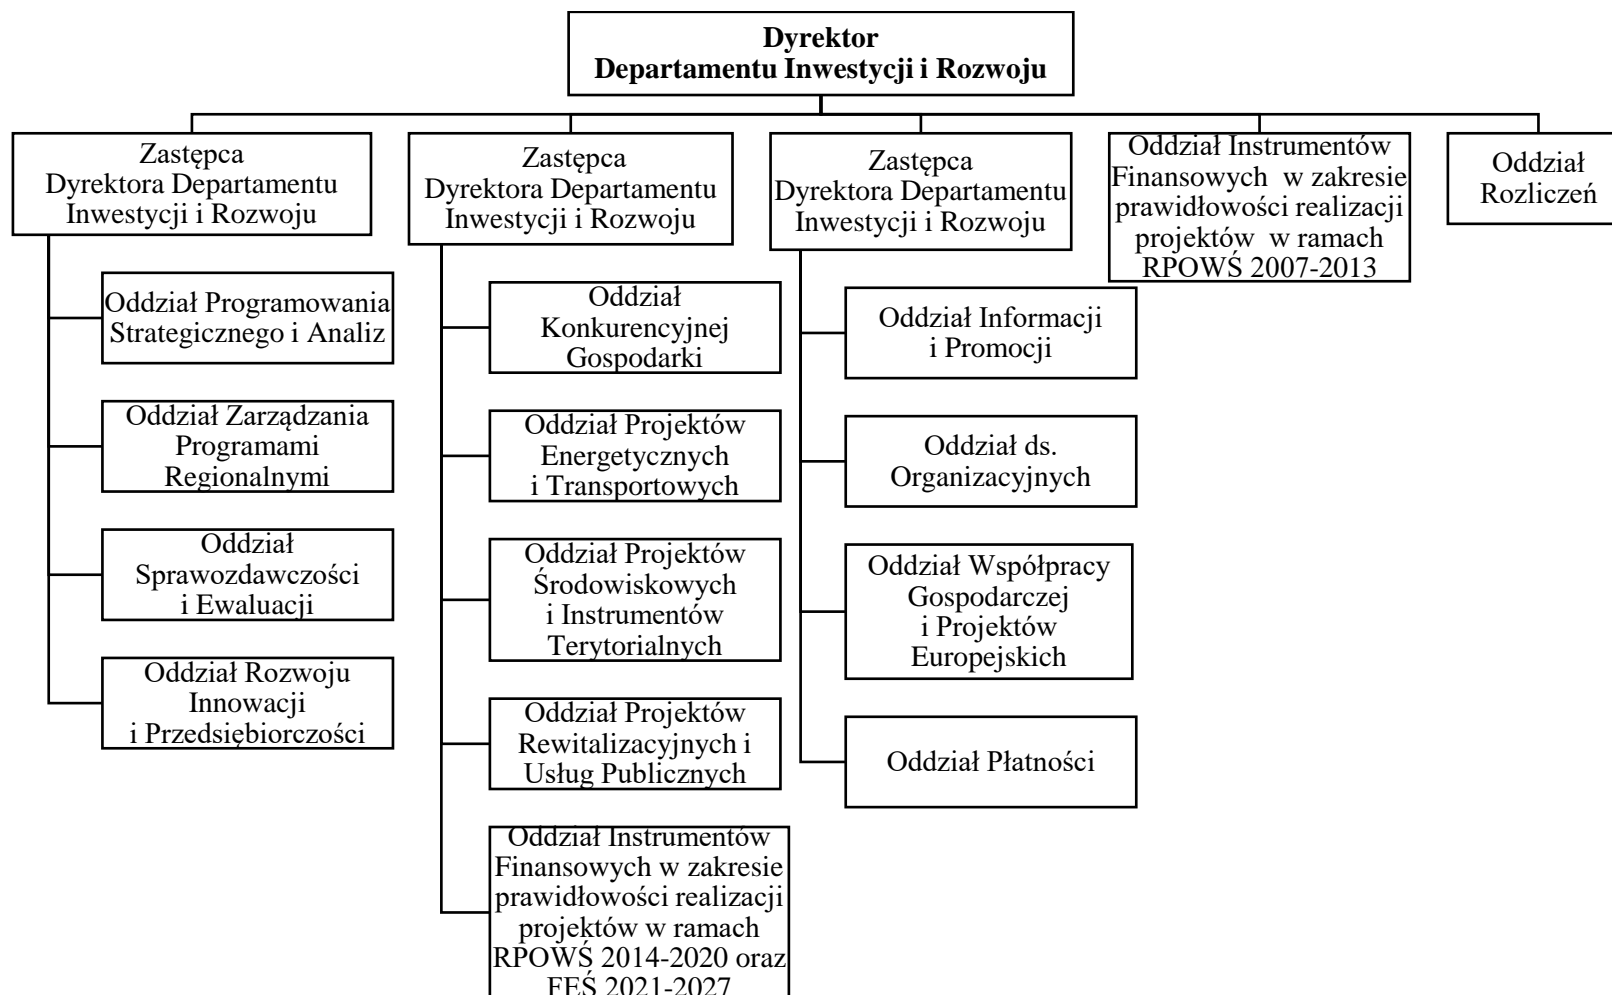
Dyrektor
Departamentu Inwestycji i Rozwoju

Zastępca
Dyrektora Departamentu
Inwestycji i Rozwoju

Oddział Programowania Strategicznego i Analiz

Oddział Zarządzania Programami Regionalnymi

Oddział Sprawozdawczości i Ewaluacji

Oddział Rozwoju Innowacji i Przedsiębiorczości

Zastępca
Dyrektora Departamentu
Inwestycji i Rozwoju

Oddział Konkurencyjnej Gospodarki

Oddział Projektów Energetycznych i Transportowych

Oddział Projektów Środowiskowych i Instrumentów Terytorialnych

Oddział Projektów Rewitalizacyjnych i Usług Publicznych

Oddział Instrumentów Finansowych w zakresie prawidłowości realizacji projektów w ramach RPOWŚ 2014-2020 oraz FEŚ 2021-2027

Zastępca
Dyrektora Departamentu
Inwestycji i Rozwoju

Oddział Informacji i Promocji

Oddział ds. Organizacyjnych

Oddział Współpracy Gospodarczej i Projektów Europejskich

Oddział Płatności

Oddział Instrumentów Finansowych w zakresie prawidłowości realizacji projektów w ramach RPOWŚ 2007-2013

Oddział Rozliczeń